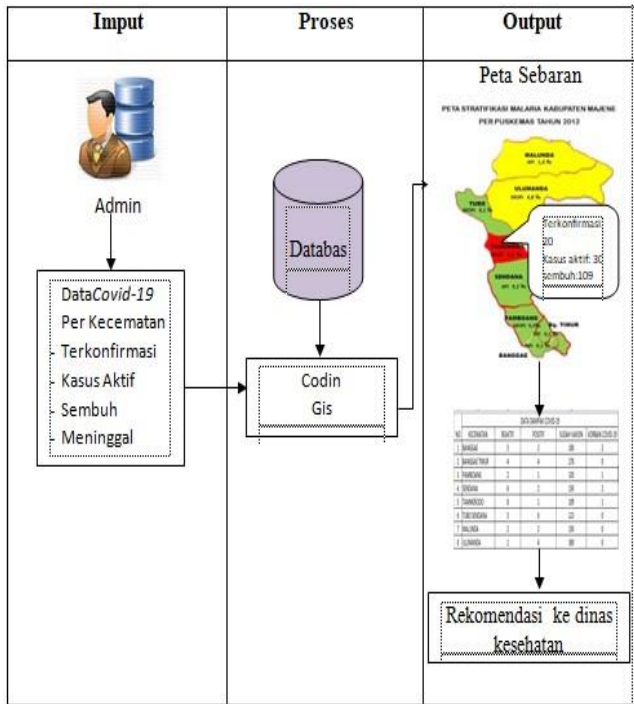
| Imput | Proses | Output |
|---|---|---|
| Admin<br>Data*Covid-19* Per Kecematan<br>Terkonfirmasi<br>Kasus Aktif<br>Sembuh<br>Meninggal | Databas<br>Codin Gis | Peta Sebaran<br>PETA STRATIFIKASI MALARIA KABUPATEN MAJENE PER PUSKEMAS TAHUN 2012<br>MALUNDA<br>ULUMANDA<br>TUBO<br>SENDANA<br>PAMBOANG<br>Bg. TIMUR<br>BANGGAE<br>Terkonfirmasi 20<br>Kasus aktif: 30<br>sembuh:109<br>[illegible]<br>Rekomendasi ke dinas kesehatan |